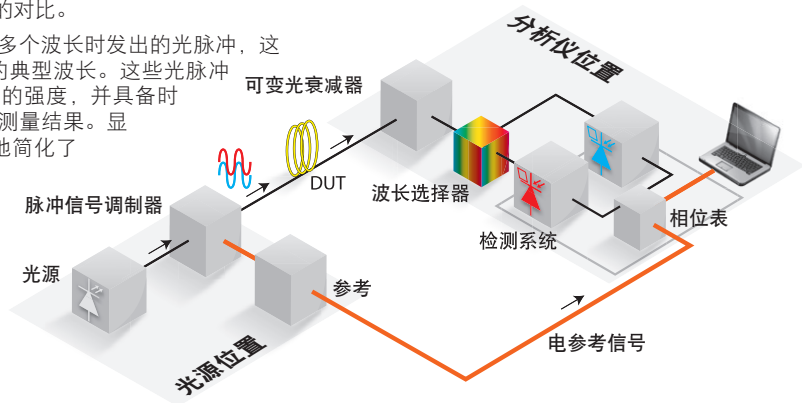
的对比。

多个波长时发出的光脉冲，这 的典型波长。这些光脉冲 的强度，并具备时 测量结果。显 地简化了

分析仪位置

可变光衰减器

脉冲信号调制器

DUT

波长选择器

检测系统

相位表

光源

参考

电参考信号

光源位置